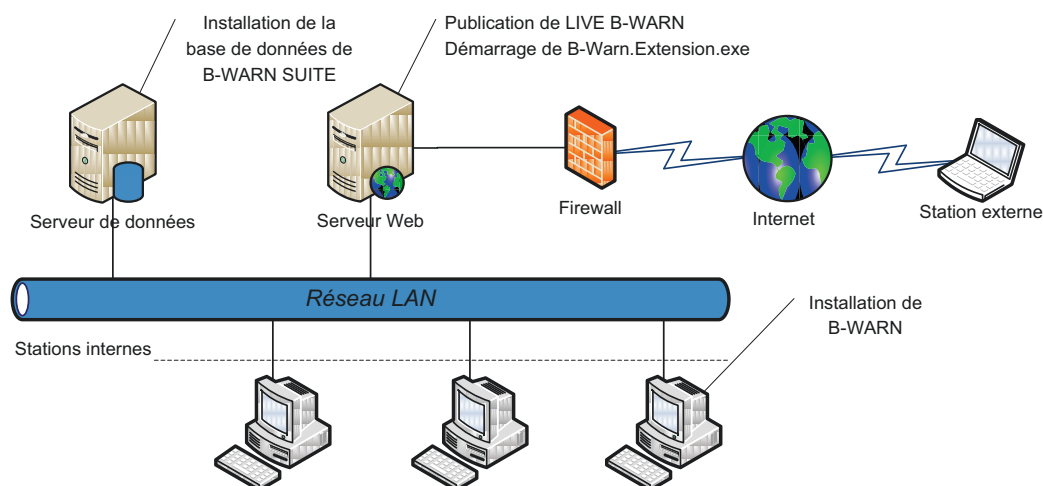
Installation de la base de données de B-WARN SUITE

Publication de LIVE B-WARN
Démarrage de B-Warn.Extension.exe

Serveur de données

Serveur Web

Firewall

Internet

Station externe

Réseau LAN

Installation de B-WARN

Stations internes